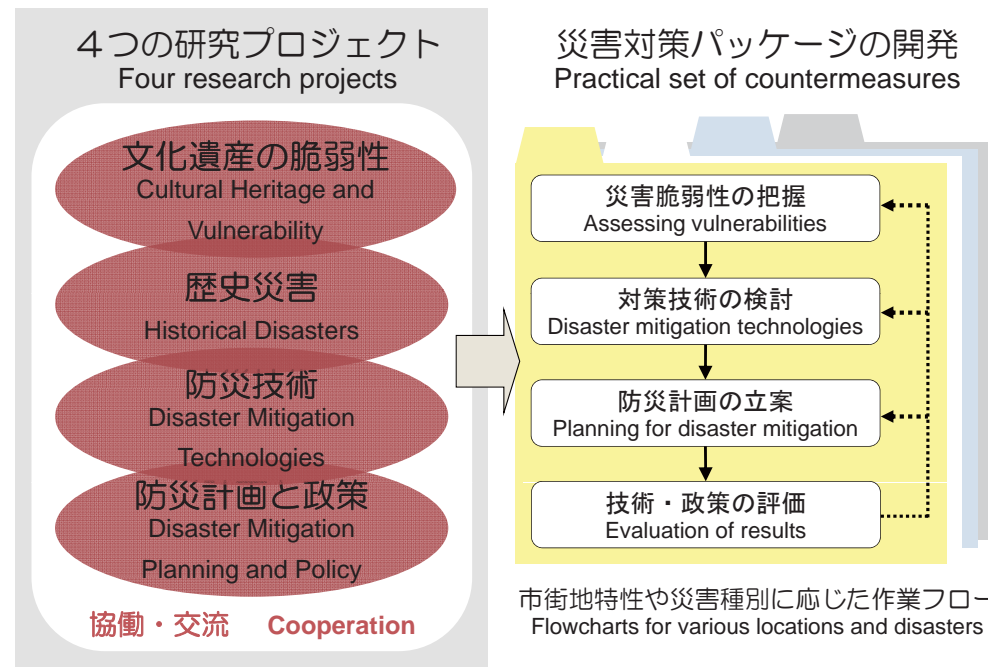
４つの研究プロジェクト
Four research projects

文化遺産の脆弱性
Cultural Heritage and Vulnerability

歴史災害
Historical Disasters

防災技術
Disaster Mitigation Technologies

防災計画と政策
Disaster Mitigation Planning and Policy

協働・交流 Cooperation

災害対策パッケージの開発
Practical set of countermeasures

災害脆弱性の把握
Assessing vulnerabilities

対策技術の検討
Disaster mitigation technologies

防災計画の立案
Planning for disaster mitigation

技術・政策の評価
Evaluation of results

市街地特性や災害種別に応じた作業フロー
Flowcharts for various locations and disasters